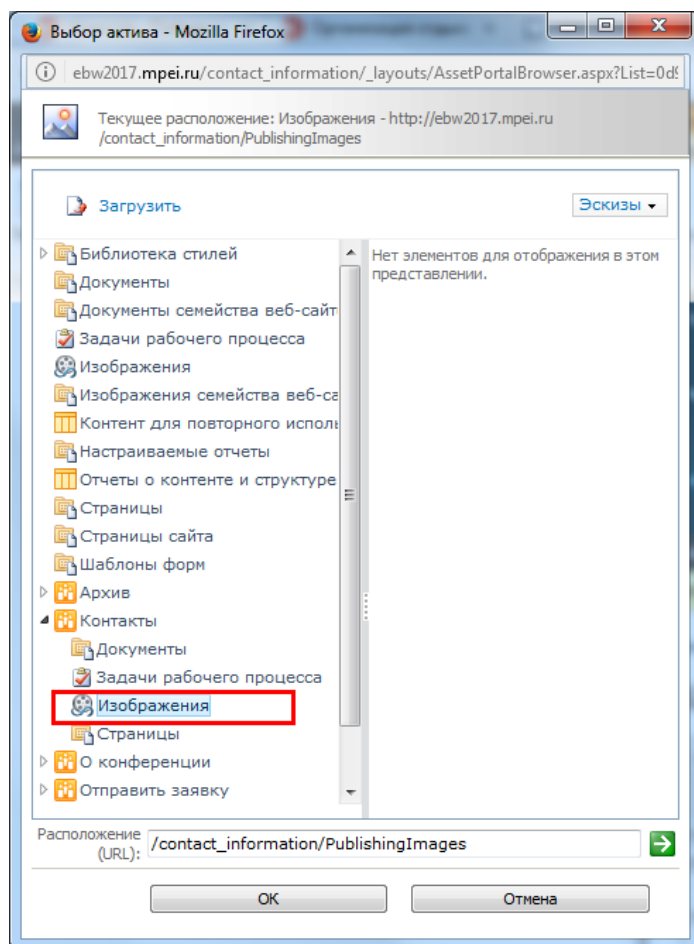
Выбор актива - Mozilla Firefox

ebw2017.mpei.ru/contact_information/_layouts/AssetPortalBrowser.aspx?List=0d

Текущее расположение: Изображения - http://ebw2017.mpei.ru /contact_information/PublishingImages

Загрузить

Эскизы

Библиотека стилей
Документы
Документы семейства веб-сайт
Задачи рабочего процесса
Изображения
Изображения семейства веб-са
Контент для повторного исполь
Настраиваемые отчеты
Отчеты о контенте и структуре
Страницы
Страницы сайта
Шаблоны форм
Архив
Контакты
Документы
Задачи рабочего процесса
Изображения
Страницы
О конференции
Отправить заявку

Нет элементов для отображения в этом представлении.

Расположение (URL): /contact_information/PublishingImages

OK

Отмена